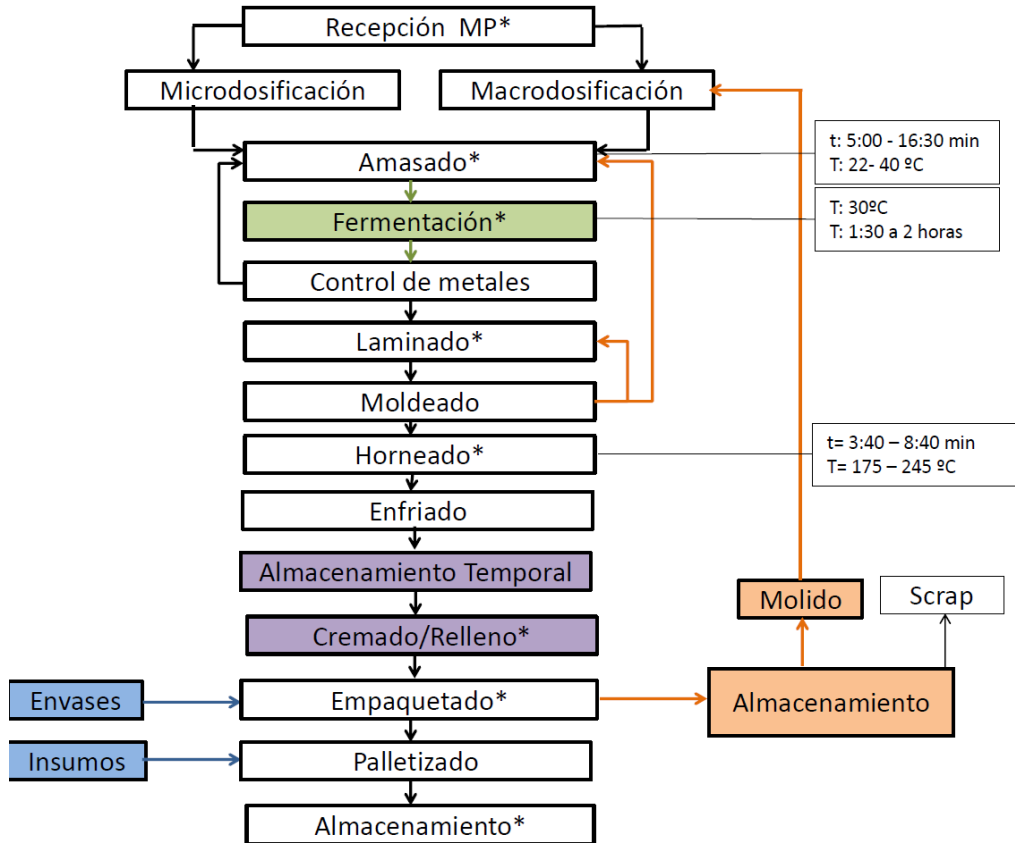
Recepción MP*

Microdosificación

Macrodosificación

Amasado*

t: 5:00 - 16:30 min
T: 22- 40 ºC

Fermentación*

T: 30ºC
T: 1:30 a 2 horas

Control de metales

Laminado*

Moldeado

Horneado*

t= 3:40 – 8:40 min
T= 175 – 245 ºC

Enfriado

Almacenamiento Temporal

Molido

Scrap

Cremado/Relleno*

Envases

Empaquetado*

Almacenamiento

Insumos

Palletizado

Almacenamiento*